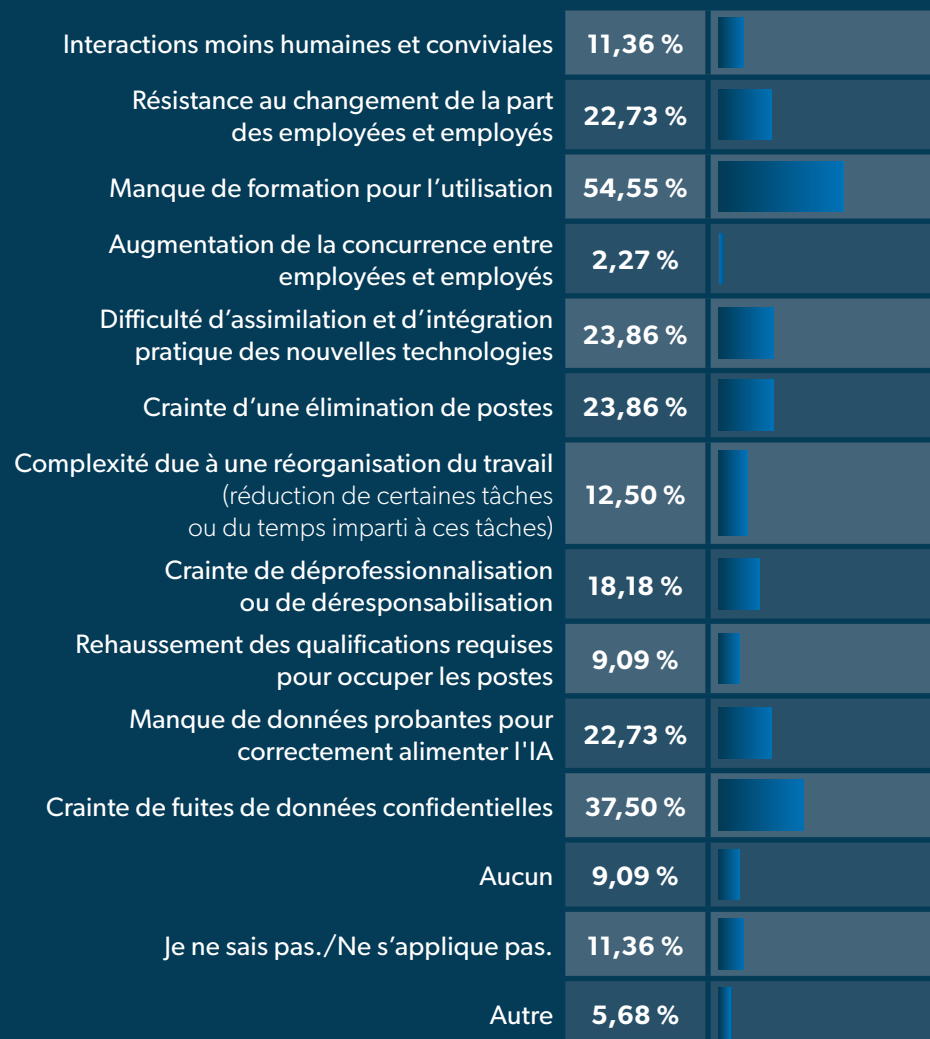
| | |
|---|---|
| Interactions moins humaines et conviviales | 11,36 % |
| Résistance au changement de la part des employées et employés | 22,73 % |
| Manque de formation pour l’utilisation | 54,55 % |
| Augmentation de la concurrence entre employées et employés | 2,27 % |
| Difficulté d’assimilation et d’intégration pratique des nouvelles technologies | 23,86 % |
| Crainte d’une élimination de postes | 23,86 % |
| Complexité due à une réorganisation du travail (réduction de certaines tâches ou du temps imparti à ces tâches) | 12,50 % |
| Crainte de déprofessionnalisation ou de déresponsabilisation | 18,18 % |
| Rehaussement des qualifications requises pour occuper les postes | 9,09 % |
| Manque de données probantes pour correctement alimenter l'IA | 22,73 % |
| Crainte de fuites de données confidentielles | 37,50 % |
| Aucun | 9,09 % |
| Je ne sais pas./Ne s’applique pas. | 11,36 % |
| Autre | 5,68 % |